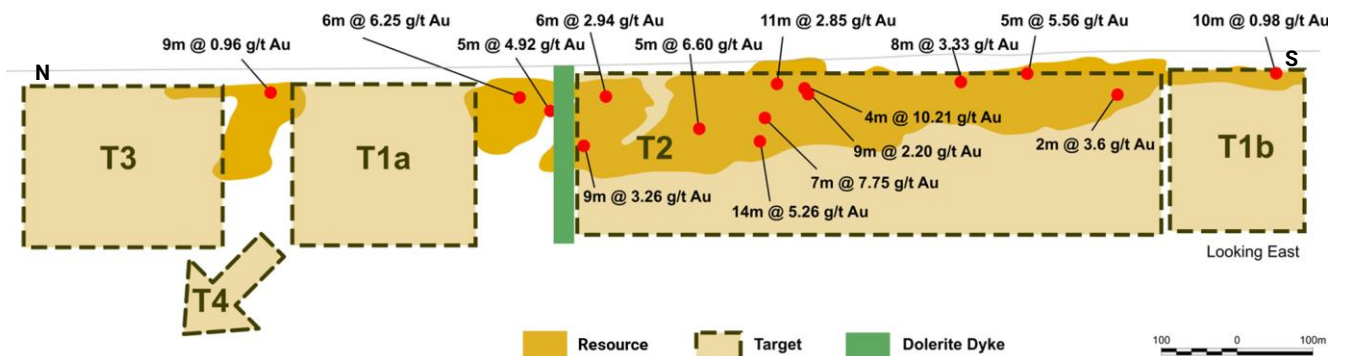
6m @ 6.25 g/t Au
6m @ 2.94 g/t Au
11m @ 2.85 g/t Au
5m @ 5.56 g/t Au
10m @ 0.98 g/t Au
9m @ 0.96 g/t Au
5m @ 4.92 g/t Au
5m @ 6.60 g/t Au
8m @ 3.33 g/t Au
N
S
T3
T1a
T2
T1b
4m @ 10.21 g/t Au
9m @ 2.20 g/t Au
2m @ 3.6 g/t Au
7m @ 7.75 g/t Au
9m @ 3.26 g/t Au
14m @ 5.26 g/t Au
Looking East
T4
Resource
Target
Dolerite Dyke
100
0
100m